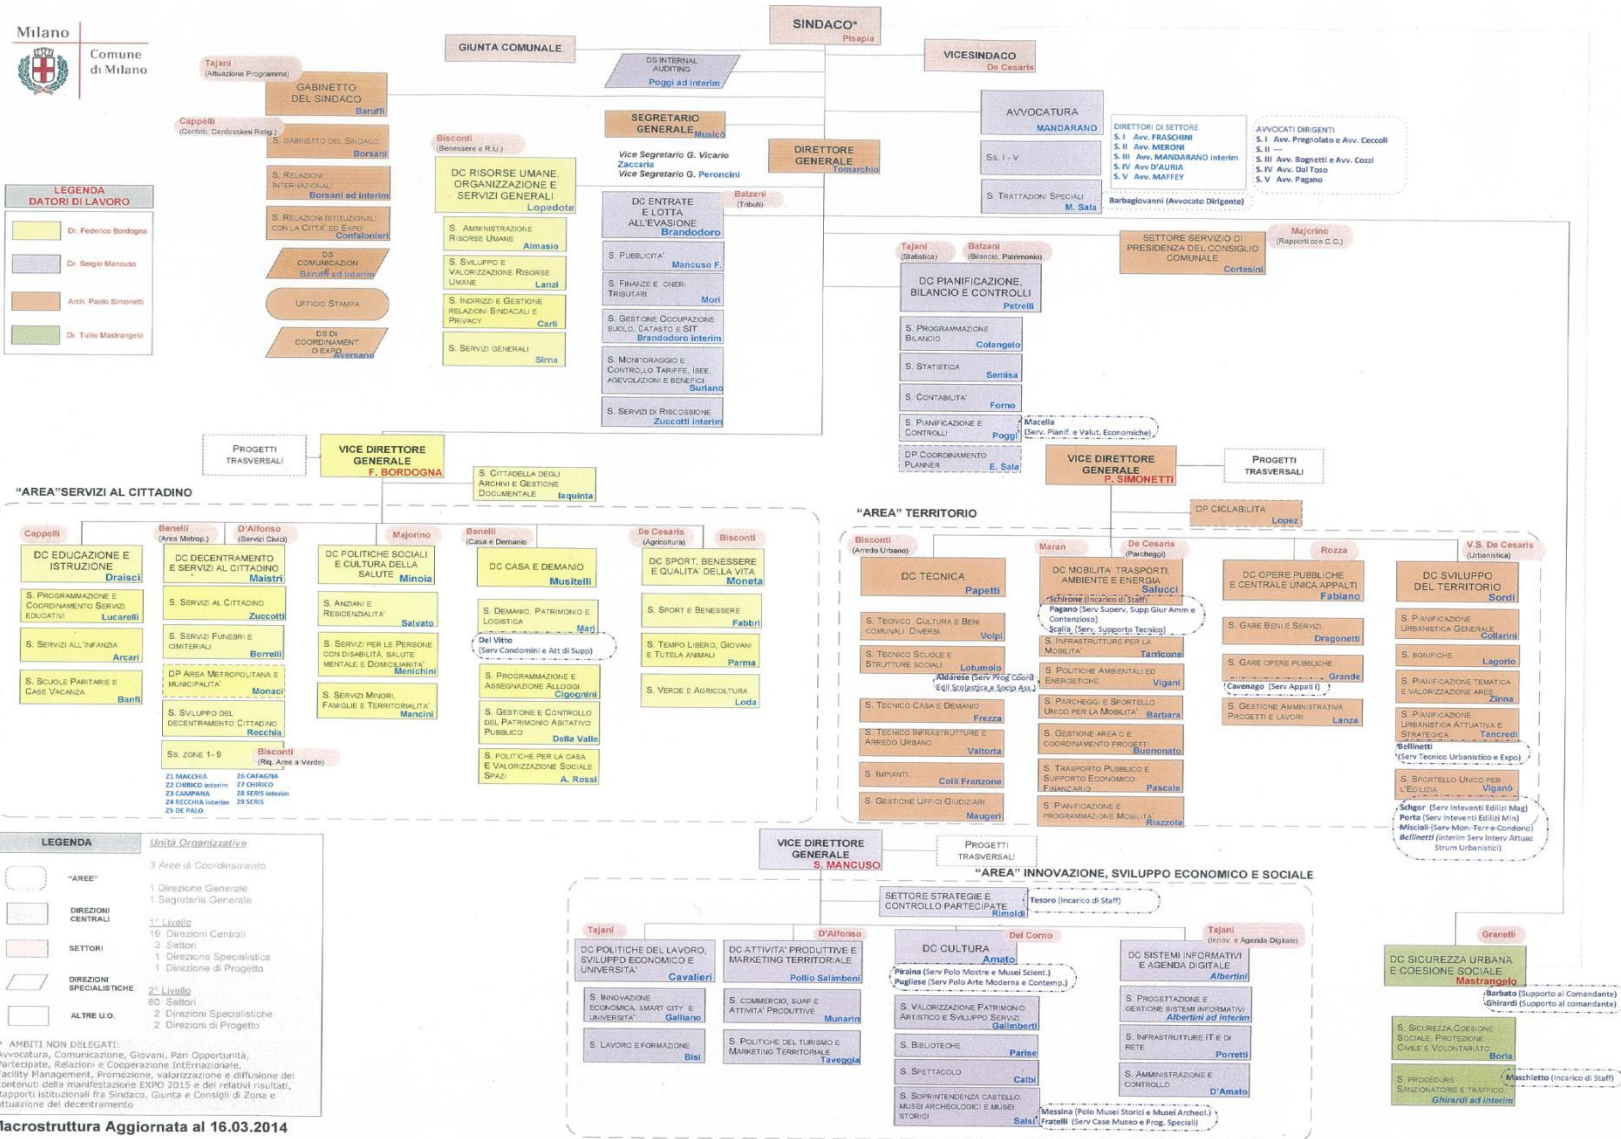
Milano

Comune di Milano

SINDACO*
Pisapia

GIUNTA COMUNALE

DS INTERNAL AUDITING
Poggi ad interim

VICESINDACO
De Cesaris

Tajani
(Attuazione Programma)

GABINETTO DEL SINDACO
Baruffi

Cappelli
(Contrib. Confessioni Relig.)

S. GABINETTO DEL SINDACO
Borsani

S. RELAZIONI INTERNAZIONALI
Borsani ad interim

S. RELAZIONI ISTITUZIONALI CON LA CITTA' ED EXPO
Confalonieri

DS COMUNICAZIONE
Baruffi ad interim

UFFICIO STAMPA

DS DI COORDINAMENTO O EXPO
Aversano

SEGRETARIO GENERALE
Musicò

Vice Segretario G. Vicario
Zaccaria
Vice Segretario G. Peroncini

DIRETTORE GENERALE
Tomarchio

AVVOCATURA
MANDARANO

Ss. I - V

S. TRATTAZIONI SPECIALI
M. Sala

DIRETTORI DI SETTORE
S. I Avv. FRASCHINI
S. II Avv. MERONI
S. III Avv. MANDARANO interim
S. IV Avv. D'AURIA
S. V Avv. MAFFEY

AVVOCATI DIRIGENTI
S. I Avv. Pregnolato e Avv. Ceccoli
S. II —
S. III Avv. Bognetti e Avv. Cozzi
S. IV Avv. Dal Toso
S. V Avv. Pagano

Barbagiovanni (Avvocato Dirigente)

LEGENDA
DATORI DI LAVORO
Dr. Federico Bordogna
Dr. Sergio Mancuso
Arch. Paolo Simonetti
Dr. Tullio Mastrangelo

Bisconti
(Benessere e R.U.)

DC RISORSE UMANE, ORGANIZZAZIONE E SERVIZI GENERALI
Lopedote

S. AMMINISTRAZIONE RISORSE UMANE
Almasio

S. SVILUPPO E VALORIZZAZIONE RISORSE UMANE
Lanzi

S. INDIRIZZI E GESTIONE RELAZIONI SINDACALI E PRIVACY
Carli

S. SERVIZI GENERALI
Sirna

Balzani
(Tributi)

DC ENTRATE E LOTTA ALL'EVASIONE
Brandodoro

S. PUBBLICITA'
Mancuso F.

S. FINANZE E ONERI TRIBUTARI
Mori

S. GESTIONE OCCUPAZIONE SUOLO, CATASTO E SIT
Brandodoro interim

S. MONITORAGGIO E CONTROLLO TARIFFE, ISEE, AGEVOLAZIONI E BENEFICI
Surlano

S. SERVIZI DI RISCOSSIONE
Zuccotti interim

Tajani
(Statistica)

Balzani
(Bilancio, Patrimonio)

DC PIANIFICAZIONE, BILANCIO E CONTROLLI
Petrelli

S. PROGRAMMAZIONE BILANCIO
Colangelo

S. STATISTICA
Semisa

S. CONTABILITA'
Forno

S. PIANIFICAZIONE E CONTROLLI
Poggi

Macella
(Serv. Pianif. e Valut. Economiche)

DP COORDINAMENTO PLANNER
E. Sala

SETTORE SERVIZIO DI PRESIDENZA DEL CONSIGLIO COMUNALE
Cortesini

Majorino
(Rapporti con C.C.)

PROGETTI TRASVERSALI

VICE DIRETTORE GENERALE
F. BORDOGNA

S. CITTADELLA DEGLI ARCHIVI E GESTIONE DOCUMENTALE
Iaquinta

"AREA"SERVIZI AL CITTADINO

Cappelli
DC EDUCAZIONE E ISTRUZIONE
Draisci

S. PROGRAMMAZIONE E COORDINAMENTO SERVIZI EDUCATIVI
Lucarelli

S. SERVIZI ALL'INFANZIA
Arcari

S. SCUOLE PARITARIE E CASE VACANZA
Banfi

Benelli
(Area Metrop.)
D'Alfonso
(Servizi Civici)

DC DECENTRAMENTO E SERVIZI AL CITTADINO
Maistri

S. SERVIZI AL CITTADINO
Zuccotti

S. SERVIZI FUNEBRI E CIMITERIALI
Borrelli

DP AREA METROPOLITANA E MUNICIPALITA'
Monaci

S. SVILUPPO DEL DECENTRAMENTO CITTADINO
Recchia

SS. ZONE 1 - 9

Bisconti
(Riq. Aree a Verde)

Z1 MACCHIA
Z2 CHIRICO interim
Z3 CAMPANA
Z4 RECCHIA interim
Z5 DE PALO
Z6 CAFAGNA
Z7 CHIRICO
Z8 SERIS interim
Z9 SERIS

Majorino
DC POLITICHE SOCIALI E CULTURA DELLA SALUTE
Minoia

S. ANZIANI E RESIDENZIALITA'
Salvato

S. SERVIZI PER LE PERSONE CON DISABILITA, SALUTE MENTALE E DOMICILIARITA'
Menichini

S. SERVIZI MINORI, FAMIGLIE E TERRITORIALITA'
Mancini

Benelli
(Casa e Demanio)

DC CASA E DEMANIO
Musitelli

S. DEMANIO, PATRIMONIO E LOGISTICA
Mari

Del Vitto
(Serv Condomini e Att di Supp)

S. PROGRAMMAZIONE E ASSEGNAZIONE ALLOGGI
Cigognini

S. GESTIONE E CONTROLLO DEL PATRIMONIO ABITATIVO PUBBLICO
Della Valle

S. POLITICHE PER LA CASA E VALORIZZAZIONE SOCIALE SPAZI
A. Rossi

De Cesaris
(Agricoltura)
Bisconti

DC SPORT, BENESSERE E QUALITA' DELLA VITA
Moneta

S. SPORT E BENESSERE
Fabbri

S. TEMPO LIBERO, GIOVANI E TUTELA ANIMALI
Parma

S. VERDE E AGRICOLTURA
Loda

VICE DIRETTORE GENERALE
P. SIMONETTI

PROGETTI TRASVERSALI

DP CICLABILITA'
Lopez

"AREA" TERRITORIO

Bisconti
(Arredo Urbano)

DC TECNICA
Papetti

S. TECNICO CULTURA E BENI COMUNALI DIVERSI
Volpi

S. TECNICO SCUOLE E STRUTTURE SOCIALI
Lotumolo

Aldarese (Serv Prog Coord Edil Scolastica e Socio Ass.)

S. TECNICO CASA E DEMANIO
Frezza

S. TECNICO INFRASTRUTTURE E ARREDO URBANO
Valtorta

S. IMPIANTI
Colli Franzone

S. GESTIONE UFFICI GIUDIZIARI
Maugeri

Maran
De Cesaris
(Parcheggi)

DC MOBILITA' TRASPORTI, AMBIENTE E ENERGIA
Salucci

Schirone (Incarico di Staff)
Pagano (Serv Superv, Supp Giur Amm e Contenzioso)
Scalia (Serv. Supporto Tecnico)

S. INFRASTRUTTURE PER LA MOBILITA'
Tarricone

S. POLITICHE AMBIENTALI ED ENERGETICHE
Vigani

S. PARCHEGGI E SPORTELLO UNICO PER LA MOBILITA'
Barbara

S. GESTIONE AREA C E COORDINAMENTO PROGETTI
Buonomo

S. TRASPORTO PUBBLICO E SUPPORTO ECONOMICO FINANZIARIO
Pascale

S. PIANIFICAZIONE E PROGRAMMAZIONE MOBILITA'
Riazzola

Rozza
DC OPERE PUBBLICHE E CENTRALE UNICA APPALTI
Fabiano

S. GARE BENI E SERVIZI
Dragonetti

S. GARE OPERE PUBBLICHE
Grande

Cavenago (Serv Appalti I)

S. GESTIONE AMMINISTRATIVA PROGETTI E LAVORI
Lanza

V.S. De Cesaris
(Urbanistica)

DC SVILUPPO DEL TERRITORIO
Sordi

S. PIANIFICAZIONE URBANISTICA GENERALE
Collarini

S. BONIFICHE
Lagorio

S. PIANIFICAZIONE TEMATICA E VALORIZZAZIONE AREE
Zinna

S. PIANIFICAZIONE URBANISTICA ATTUATIVA E STRATEGICA
Tancredi

Bellinetti
(Serv Tecnico Urbanistico e Expo)

S. SPORTELLO UNICO PER L'EDILIZIA
Viganò

Schgor (Serv Inteventi Edilizi Mag)
Porta (Serv Inteventi Edilizi Min)
Misciali (Serv Mon Terr e Condono)
Bellinetti (interim Serv Interv Attuaz Strum Urbanistici)

LEGENDA
Unità Organizzative
"AREE" — 3 Aree di Coordinamento
DIREZIONI CENTRALI — 1 Direzione Generale, 1 Segreteria Generale
SETTORI — 1° Livello: 19 Direzioni Centrali, 3 Settori, 1 Direzione Specialistica, 1 Direzione di Progetto
DIREZIONI SPECIALISTICHE — 2° Livello: 80 Settori, 2 Direzioni Specialistiche, 2 Direzioni di Progetto
ALTRE U.O.

* AMBITI NON DELEGATI:
Avvocatura, Comunicazione, Giovani, Pari Opportunità, Partecipate, Relazioni e Cooperazione Internazionale, Facility Management, Promozione, valorizzazione e diffusione dei contenuti della manifestazione EXPO 2015 e dei relativi risultati, Rapporti istituzionali fra Sindaco, Giunta e Consigli di Zona e attuazione del decentramento

Macrostruttura Aggiornata al 16.03.2014

VICE DIRETTORE GENERALE
S. MANCUSO

PROGETTI TRASVERSALI

"AREA" INNOVAZIONE, SVILUPPO ECONOMICO E SOCIALE

SETTORE STRATEGIE E CONTROLLO PARTECIPATE
Rimoldi

Tesoro (Incarico di Staff)

Tajani
DC POLITICHE DEL LAVORO, SVILUPPO ECONOMICO E UNIVERSITA'
Cavalieri

S. INNOVAZIONE ECONOMICA, SMART CITY E UNIVERSITA'
Galliano

S. LAVORO E FORMAZIONE
Bisi

D'Alfonso
DC ATTIVITA' PRODUTTIVE E MARKETING TERRITORIALE
Pollio Salimbeni

S. COMMERCIO, SUAP E ATTIVITA' PRODUTTIVE
Munarin

S. POLITICHE DEL TURISMO E MARKETING TERRITORIALE
Taveggia

Del Corno
DC CULTURA
Amato

Piraina (Serv Polo Mostre e Musei Scient.)
Pugliese (Serv Polo Arte Moderna e Contemp.)

S. VALORIZZAZIONE PATRIMONIO ARTISTICO E SVILUPPO SERVIZI
Gallimberti

S. BIBLIOTECHE
Parise

S. SPETTACOLO
Calbi

S. SOPRINTENDENZA CASTELLO, MUSEI ARCHEOLOGICI E MUSEI STORICI
Salsi

Messina (Polo Musei Storici e Musei Archeol.)
Fratelli (Serv Case Museo e Prog. Speciali)

Tajani
(Innov. e Agenda Digitale)

DC SISTEMI INFORMATIVI E AGENDA DIGITALE
Albertini

S. PROGETTAZIONE E GESTIONE SISTEMI INFORMATIVI
Albertini ad interim

S. INFRASTRUTTURE IT E DI RETE
Porretti

S. AMMINISTRAZIONE E CONTROLLO
D'Amato

Granelli
DC SICUREZZA URBANA E COESIONE SOCIALE
Mastrangelo

Barbato (Supporto al Comandante)
Ghirardi (Supporto al comandante)

S. SICUREZZA, COESIONE SOCIALE, PROTEZIONE CIVILE E VOLONTARIATO
Boria

S. PROCEDURE SANZIONATORIE E TRAFFICO
Ghirardi ad interim

Maschietto (Incarico di Staff)